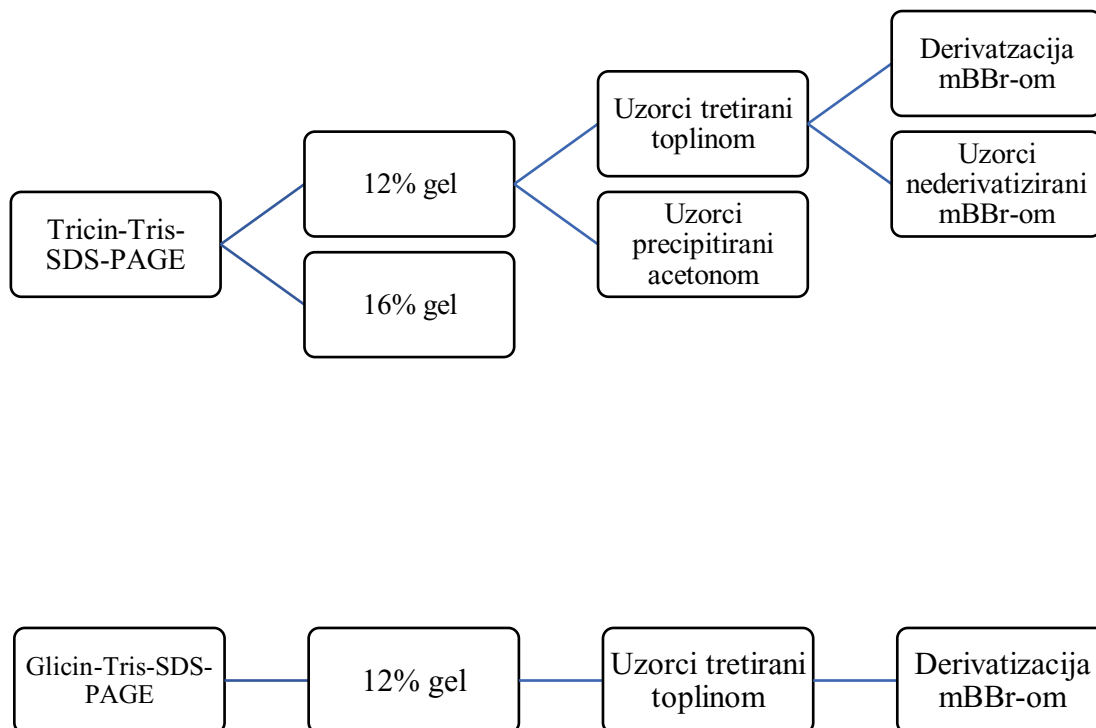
Tricin-Tris-SDS-PAGE

12% gel

16% gel

Uzorci tretirani toplinom

Uzorci precipitirani acetonom

Derivatzacija mBBr-om

Uzorci nederivatizirani mBBr-om

Glicin-Tris-SDS-PAGE

12% gel

Uzorci tretirani toplinom

Derivatizacija mBBr-om